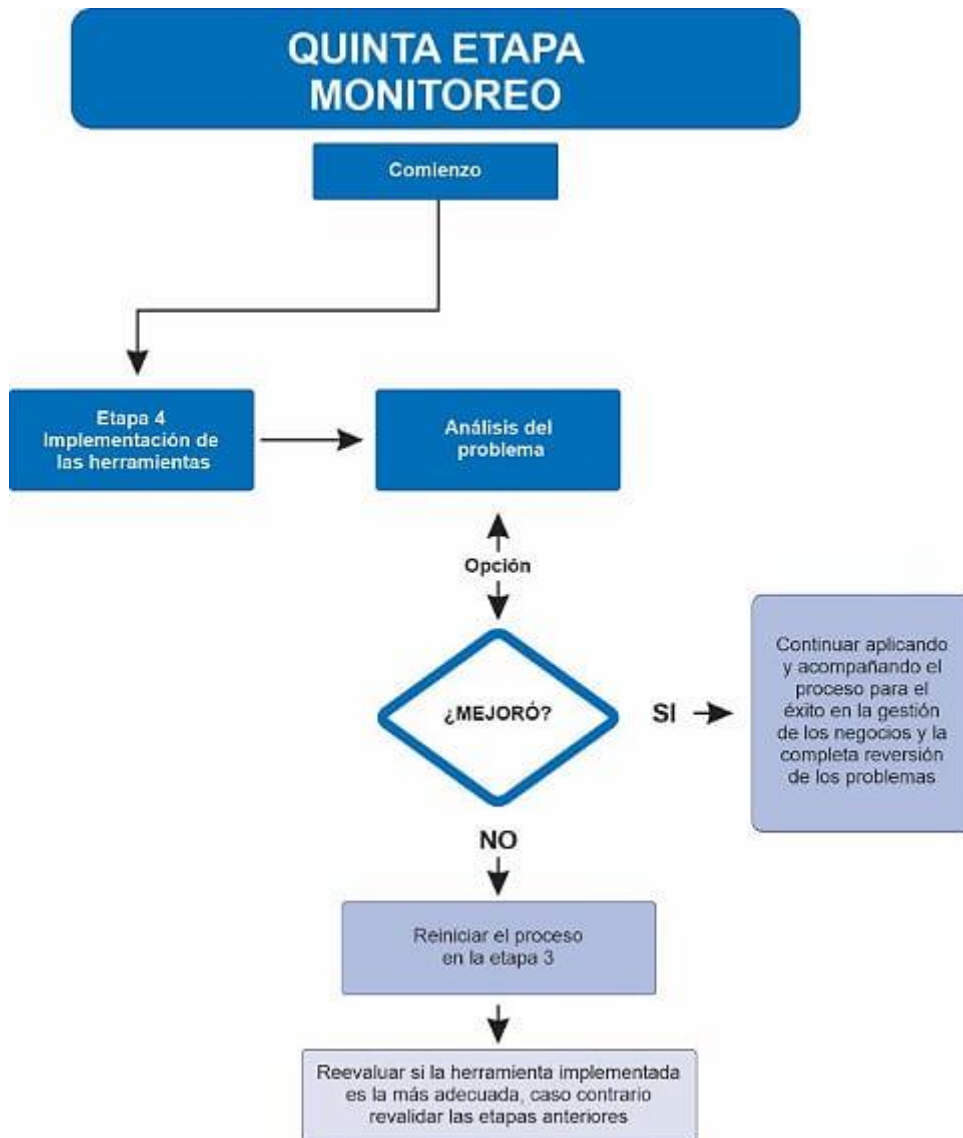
QUINTA ETAPA
MONITOREO

Comienzo

Etapa 4
Implementación de las herramientas

Análisis del problema

Opción

¿MEJORÓ?

SI

Continuar aplicando y acompañando el proceso para el éxito en la gestión de los negocios y la completa reversión de los problemas

NO

Reiniciar el proceso en la etapa 3

Reevaluar si la herramienta implementada es la más adecuada, caso contrario revalidar las etapas anteriores